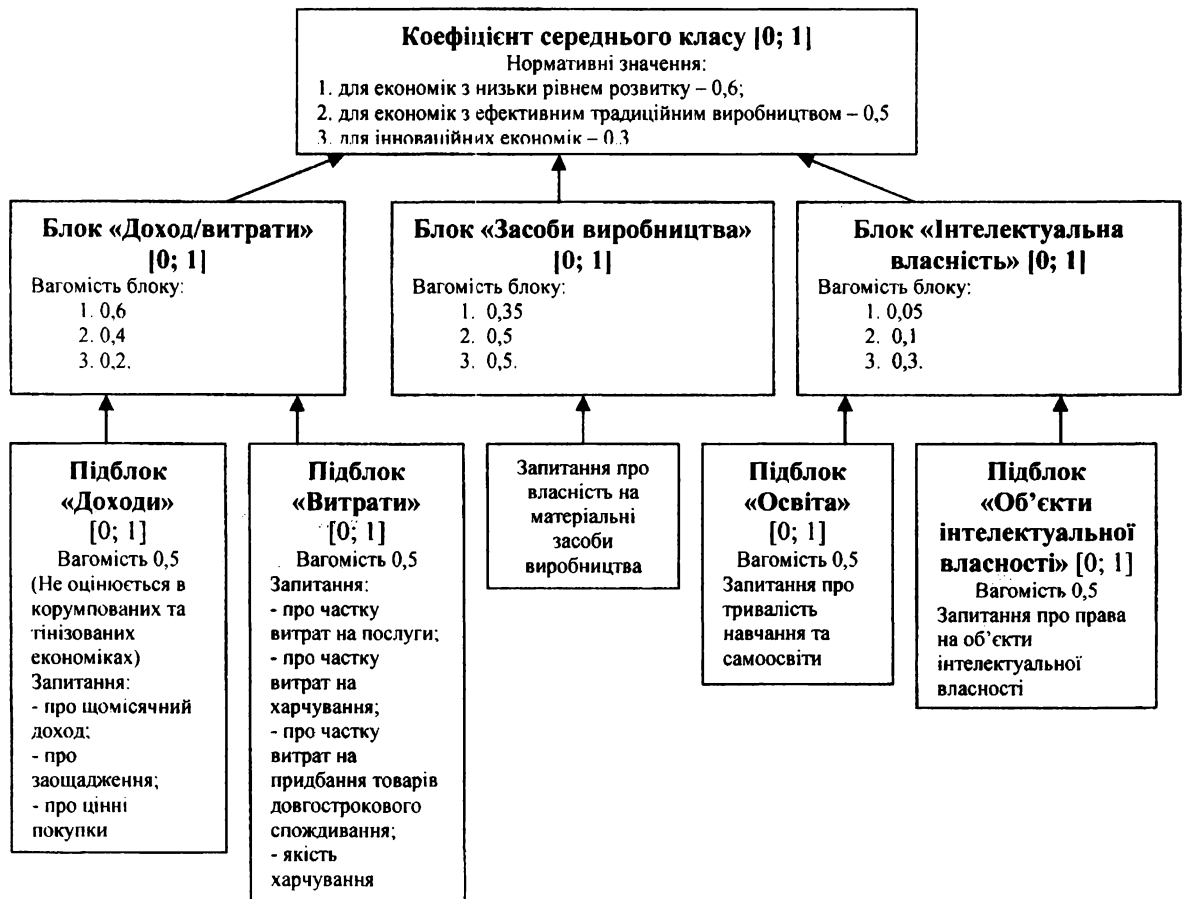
**Коефіцієнт середнього класу [0; 1]**
Нормативні значення:
1. для економік з низьки рівнем розвитку – 0,6;
2. для економік з ефективним традиційним виробництвом – 0,5
3. для інноваційних економік – 0,3

**Блок «Доход/витрати» [0; 1]**
Вагомість блоку:
1. 0,6
2. 0,4
3. 0,2.

**Блок «Засоби виробництва» [0; 1]**
Вагомість блоку:
1. 0,35
2. 0,5
3. 0,5.

**Блок «Інтелектуальна власність» [0; 1]**
Вагомість блоку:
1. 0,05
2. 0,1
3. 0,3.

**Підблок «Доходи»**
[0; 1]
Вагомість 0,5
(Не оцінюється в корумпованих та тінізованих економіках)
Запитання:
- про щомісячний доход;
- про заощадження;
- про цінні покупки

**Підблок «Витрати»**
[0; 1]
Вагомість 0,5
Запитання:
- про частку витрат на послуги;
- про частку витрат на харчування;
- про частку витрат на придбання товарів довгострокового споживання;
- якість харчування

Запитання про власність на матеріальні засоби виробництва

**Підблок «Освіта»**
[0; 1]
Вагомість 0,5
Запитання про тривалість навчання та самоосвіти

**Підблок «Об'єкти інтелектуальної власності»** [0; 1]
Вагомість 0,5
Запитання про права на об'єкти інтелектуальної власності